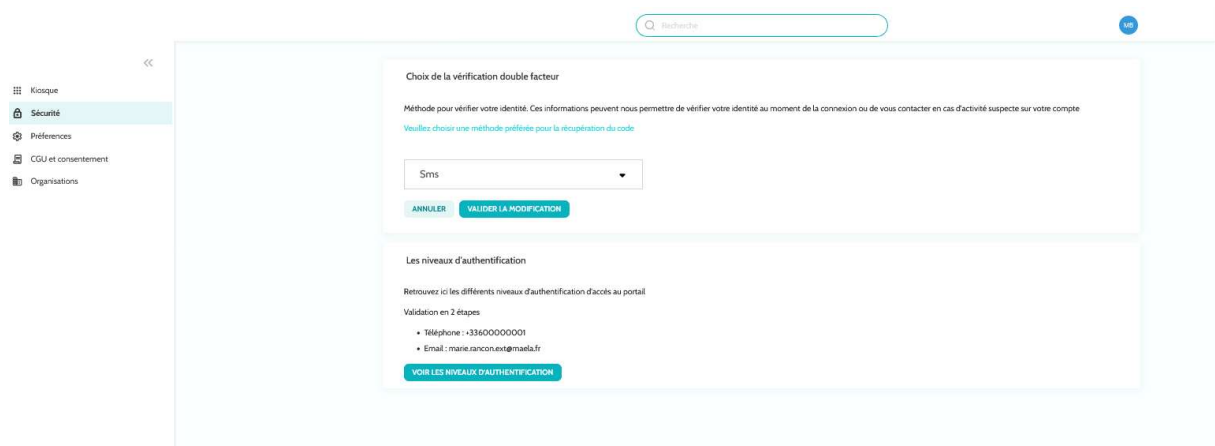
Recherche

MB

Kiosque
Sécurité
Préférences
CGU et consentement
Organisations

Choix de la vérification double facteur

Méthode pour vérifier votre identité. Ces informations peuvent nous permettre de vérifier votre identité au moment de la connexion ou de vous contacter en cas d'activité suspecte sur votre compte

Veuillez choisir une méthode préférée pour la récupération du code

Sms

ANNULER
VALIDER LA MODIFICATION

Les niveaux d'authentification

Retrouvez ici les différents niveaux d'authentification d'accès au portail

Validation en 2 étapes

• Téléphone : +33600000001
• Email : marie.rancon.ext@maela.fr

VOIR LES NIVEAUX D'AUTHENTIFICATION